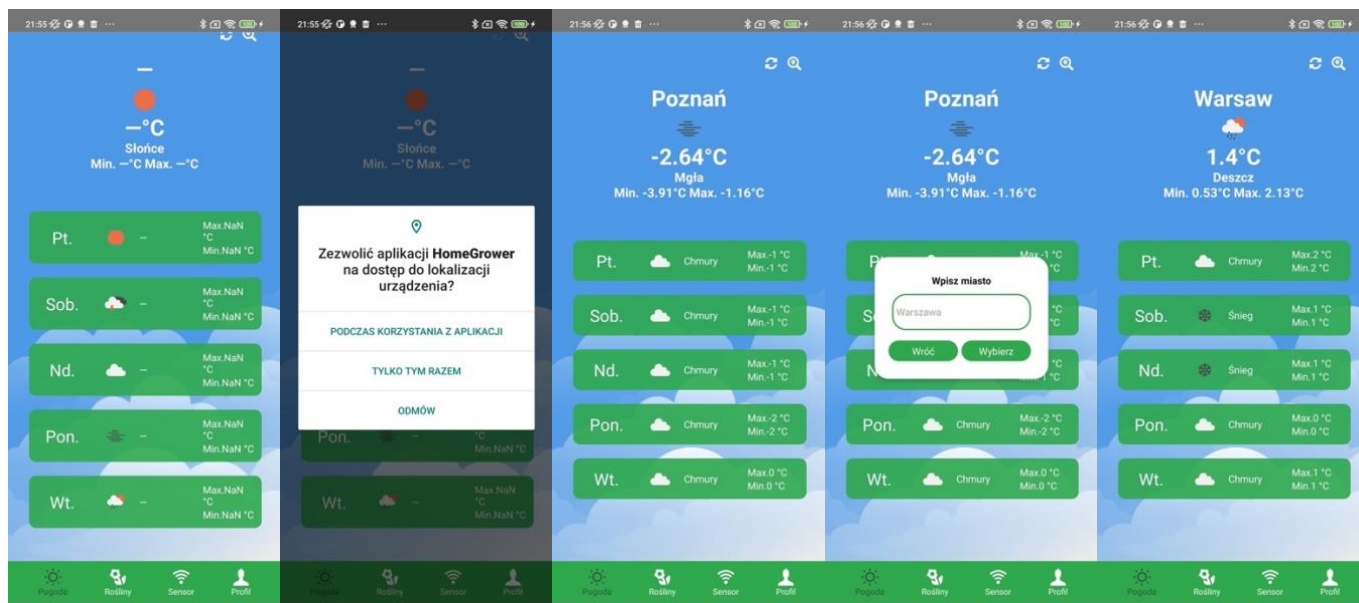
21:55

–

–°C
Słońce
Min. –°C Max. –°C

Pt. – Max.NaN °C Min.NaN °C

Sob. – Max.NaN °C Min.NaN °C

Nd. – Max.NaN °C Min.NaN °C

Pon. – Max.NaN °C Min.NaN °C

Wt. – Max.NaN °C Min.NaN °C

Pogoda Rośliny Sensor Profil

21:55

–

–°C
Słońce
Min. –°C Max. –°C

Zezwolić aplikacji **HomeGrower** na dostęp do lokalizacji urządzenia?

PODCZAS KORZYSTANIA Z APLIKACJI

TYLKO TYM RAZEM

ODMÓW

Pon. °C Min.NaN °C

Wt. Max.NaN °C Min.NaN °C

Pogoda Rośliny Sensor Profil

21:56

Poznań

-2.64°C
Mgła
Min. -3.91°C Max. -1.16°C

Pt. Chmury Max.-1 °C Min.-1 °C

Sob. Chmury Max.-1 °C Min.-1 °C

Nd. Chmury Max.-1 °C Min.-1 °C

Pon. Chmury Max.-2 °C Min.-2 °C

Wt. Chmury Max.0 °C Min.0 °C

Pogoda Rośliny Sensor Profil

21:56

Poznań

-2.64°C
Mgła
Min. -3.91°C Max. -1.16°C

Max.-1 °C °C

Wpisz miasto

Warszawa

Wróć Wybierz

Pon. Chmury Max.-2 °C Min.-2 °C

Wt. Chmury Max.0 °C Min.0 °C

Pogoda Rośliny Sensor Profil

21:56

Warsaw

1.4°C
Deszcz
Min. 0.53°C Max. 2.13°C

Pt. Chmury Max.2 °C Min.2 °C

Sob. Śnieg Max.1 °C Min.1 °C

Nd. Śnieg Max.1 °C Min.1 °C

Pon. Chmury Max.0 °C Min.0 °C

Wt. Chmury Max.1 °C Min.1 °C

Pogoda Rośliny Sensor Profil